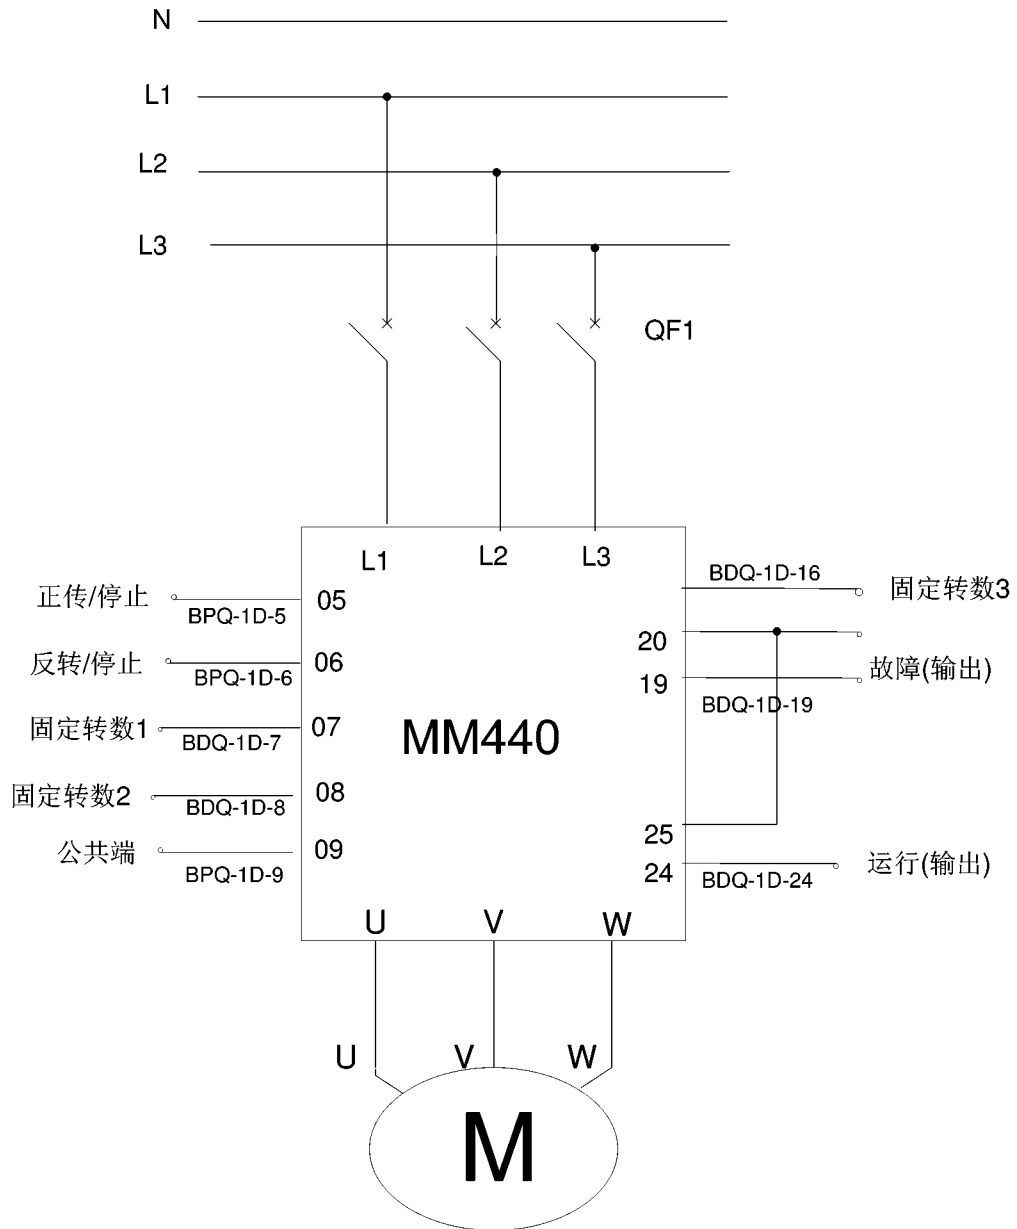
N

L1

L2

L3

QF1

L1 L2 L3

正传/停止 BPQ-1D-5 05

反转/停止 BPQ-1D-6 06

固定转数1 BDQ-1D-7 07

固定转数2 BDQ-1D-8 08

公共端 BPQ-1D-9 09

MM440

BDQ-1D-16 固定转数3

20

19 故障(输出)

BDQ-1D-19

25

24 BDQ-1D-24 运行(输出)

U V W

U V W

M